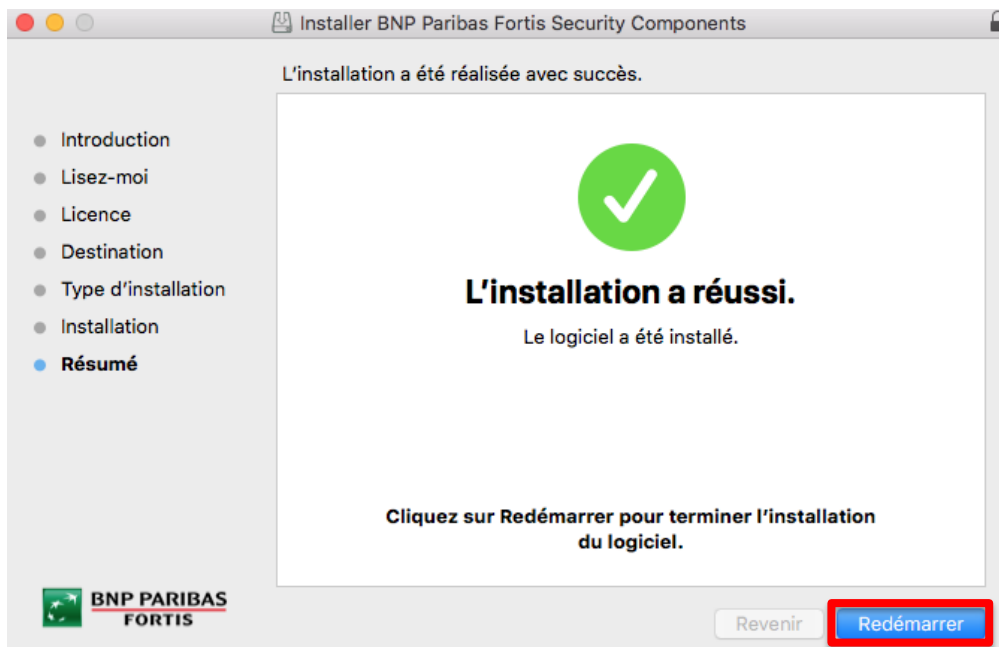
Installer BNP Paribas Fortis Security Components

L’installation a été réalisée avec succès.

Introduction
Lisez-moi
Licence
Destination
Type d’installation
Installation
Résumé

L’installation a réussi.

Le logiciel a été installé.

Cliquez sur Redémarrer pour terminer l’installation du logiciel.

BNP PARIBAS FORTIS

Revenir

Redémarrer